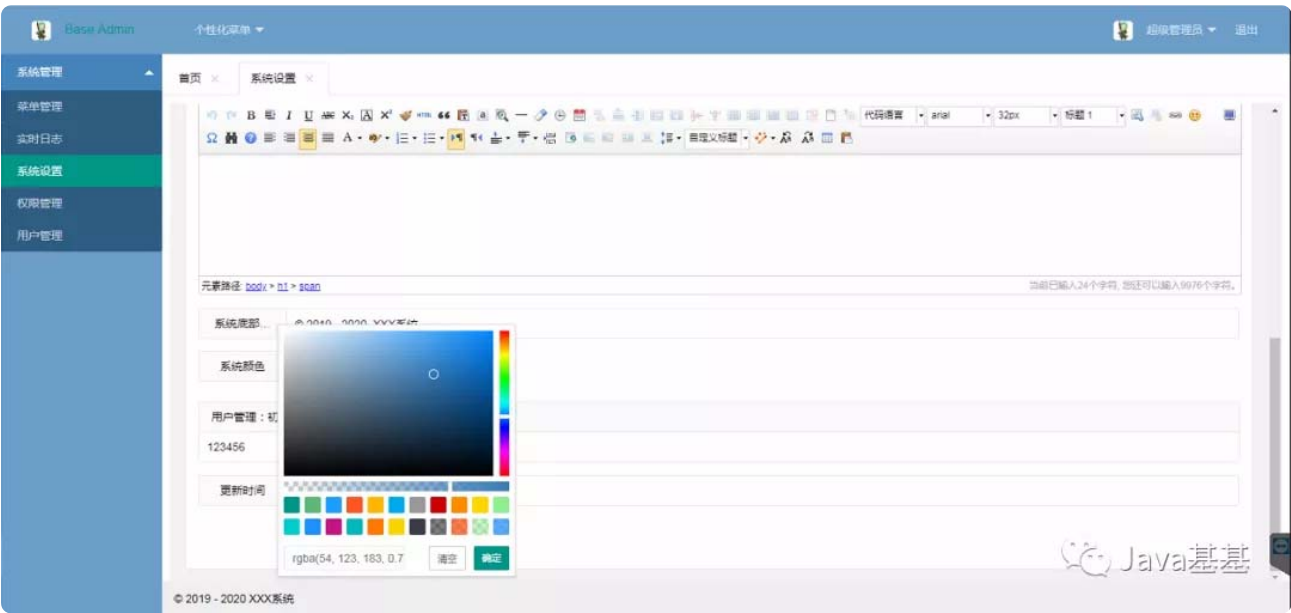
Base Admin
个性化菜单
超级管理员
退出

系统管理
菜单管理
实时日志
系统设置
权限管理
用户管理

首页 ×
系统设置 ×

代码语言
arial
32px
标题 1
自定义标题

元素路径: body > h1 > span
当前已输入24个字符, 您还可以输入9976个字符。

系统底部...
© 2019 - 2020 XXX系统
系统颜色
用户管理：初
123456
更新时间

rgba(54, 123, 183, 0.7
清空
确定

© 2019 - 2020 XXX系统

Java基基